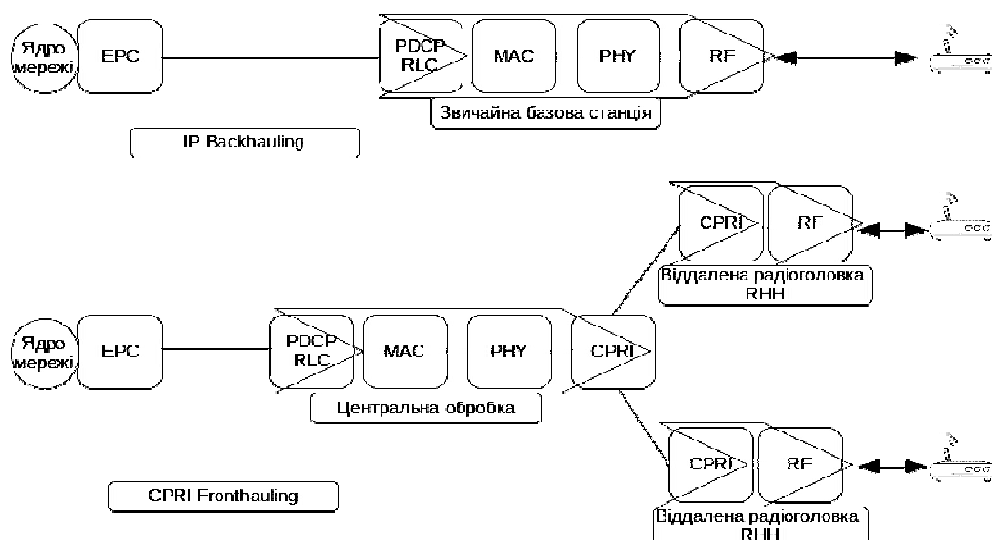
Ядро мережі

EPC

PDCP RLC

MAC

PHY

RF

Звичайна базова станція

IP Backhauling

CPRI

RF

Віддалена радіоголовка RHH

Ядро мережі

EPC

PDCP RLC

MAC

PHY

CPRI

Центральна обробка

CPRI

RF

CPRI Fronthauling

Віддалена радіоголовка RHH